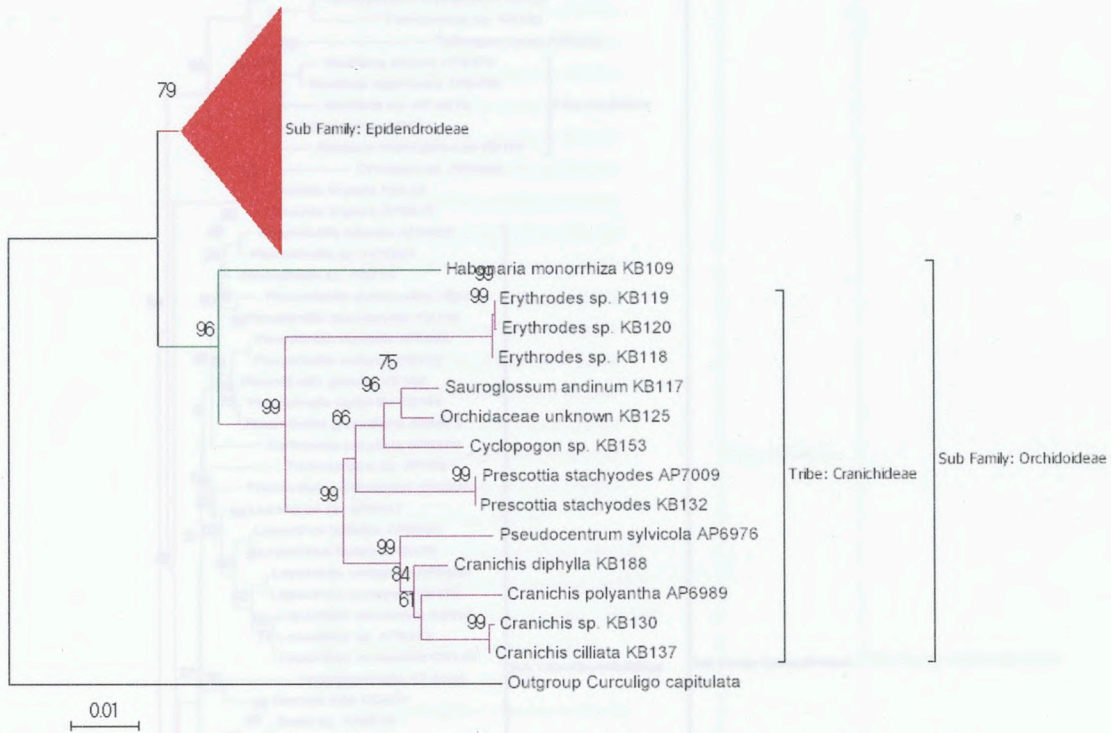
79

Sub Family: Epidendroideae

Habenaria monorrhiza KB109

99

99 Erythrodes sp. KB119

96

Erythrodes sp. KB120

Erythrodes sp. KB118

75

96 Sauroglossum andinum KB117

99

66 Orchidaceae unknown KB125

Cyclopogon sp. KB153

99 Prescottia stachyodes AP7009

99

Prescottia stachyodes KB132

Pseudocentrum sylvicola AP6976

99

Cranichis diphylla KB188

84

61 Cranichis polyantha AP6989

99 Cranichis sp. KB130

Cranichis cilliata KB137

Outgroup Curculigo capitulata

Tribe: Cranichideae

Sub Family: Orchidoideae

0.01